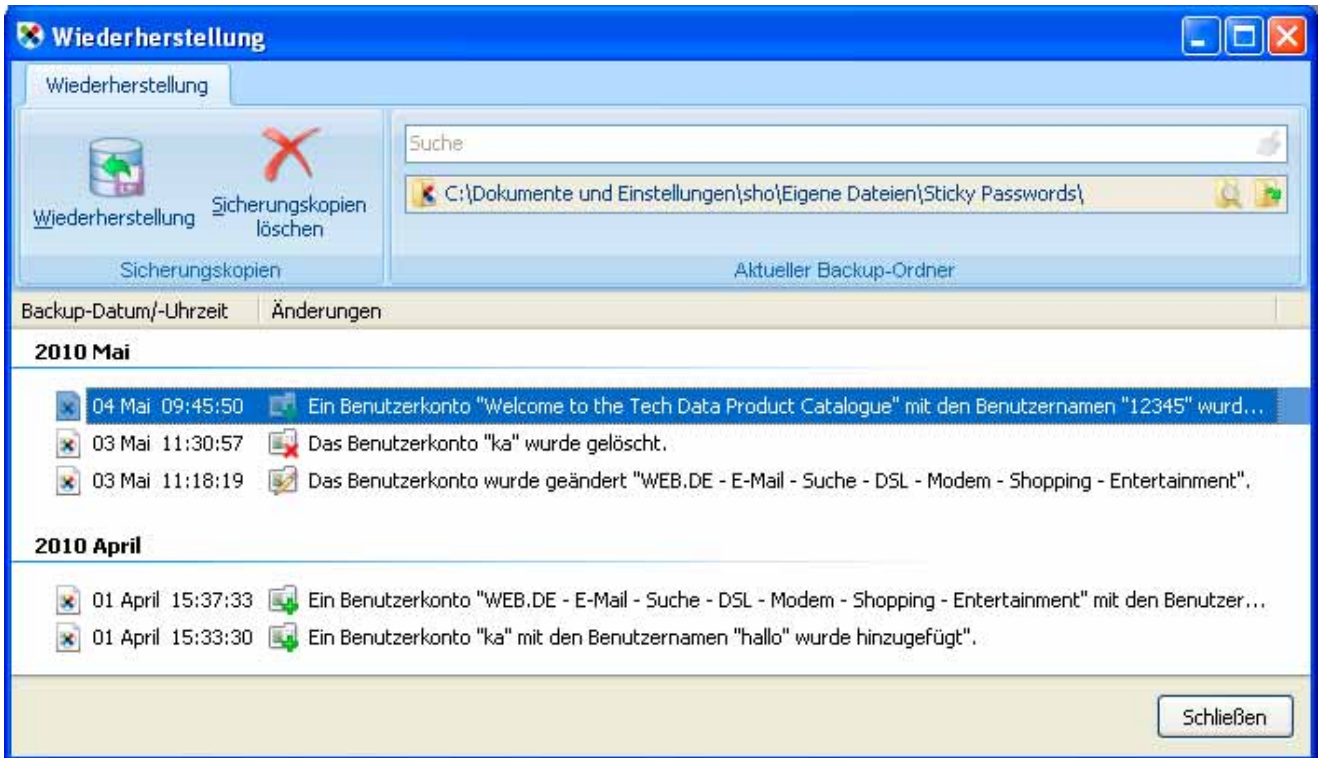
Wiederherstellung

Wiederherstellung

Wiederherstellung

Sicherungskopien löschen

Sicherungskopien

Suche

C:\Dokumente und Einstellungen\sho\Eigene Dateien\Sticky Passwords\

Aktueller Backup-Ordner

| Backup-Datum/-Uhrzeit | Änderungen |
|---|---|

2010 Mai

04 Mai 09:45:50 Ein Benutzerkonto "Welcome to the Tech Data Product Catalogue" mit den Benutzernamen "12345" wurd...

03 Mai 11:30:57 Das Benutzerkonto "ka" wurde gelöscht.

03 Mai 11:18:19 Das Benutzerkonto wurde geändert "WEB.DE - E-Mail - Suche - DSL - Modem - Shopping - Entertainment".

2010 April

01 April 15:37:33 Ein Benutzerkonto "WEB.DE - E-Mail - Suche - DSL - Modem - Shopping - Entertainment" mit den Benutzer...

01 April 15:33:30 Ein Benutzerkonto "ka" mit den Benutzernamen "hallo" wurde hinzugefügt".

Schließen